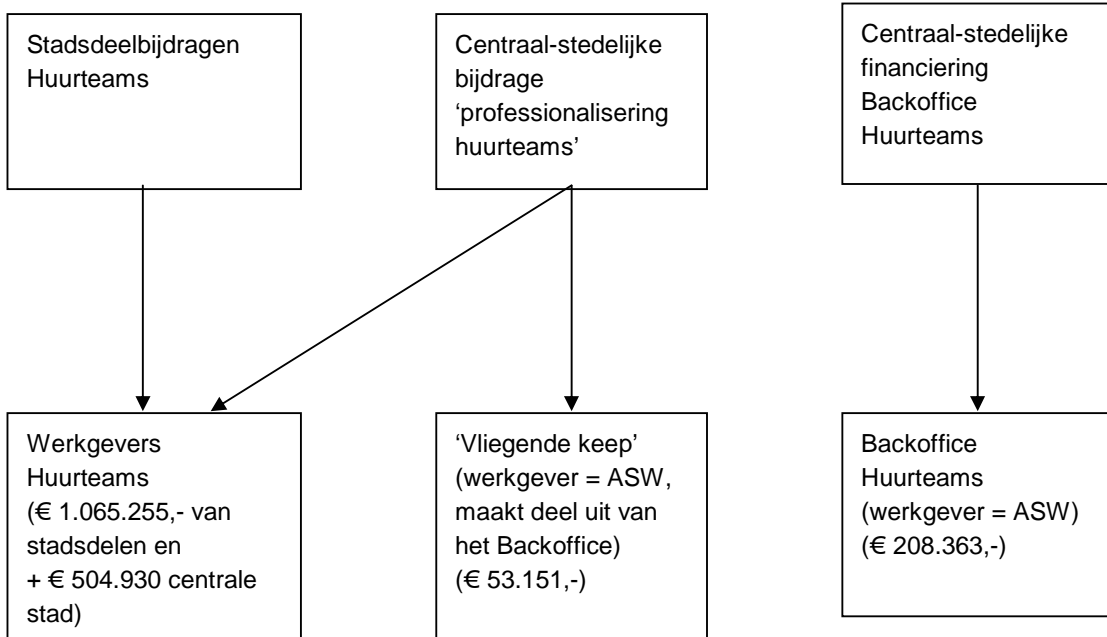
Stadsdeelbijdragen Huurteams

Centraal-stedelijke bijdrage 'professionalisering huurteams'

Centraal-stedelijke financiering Backoffice Huurteams

Werkgevers Huurteams (€ 1.065.255,- van stadsdelen en + € 504.930 centrale stad)

'Vliegende keep' (werkgever = ASW, maakt deel uit van het Backoffice) (€ 53.151,-)

Backoffice Huurteams (werkgever = ASW) (€ 208.363,-)